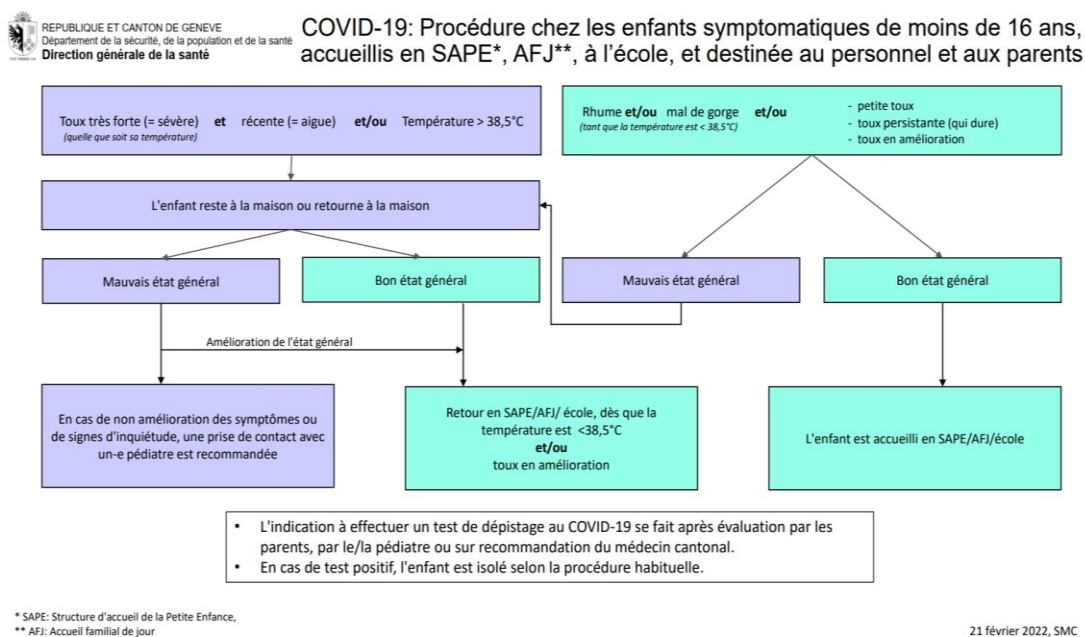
REPUBLIQUE ET CANTON DE GENEVE
Département de la sécurité, de la population et de la santé
Direction générale de la santé

COVID-19: Procédure chez les enfants symptomatiques de moins de 16 ans, accueillis en SAPE*, AFJ**, à l'école, et destinée au personnel et aux parents

Toux très forte (= sévère) et récente (= aigue) et/ou Température > 38,5°C
(quelle que soit sa température)

Rhume et/ou mal de gorge et/ou
(tant que la température est < 38,5°C)
- petite toux
- toux persistante (qui dure)
- toux en amélioration

L'enfant reste à la maison ou retourne à la maison

Mauvais état général

Bon état général

Mauvais état général

Bon état général

Amélioration de l'état général

En cas de non amélioration des symptômes ou de signes d'inquiétude, une prise de contact avec un-e pédiatre est recommandée

Retour en SAPE/AFJ/ école, dès que la température est <38,5°C
et/ou
toux en amélioration

L'enfant est accueilli en SAPE/AFJ/école

• L'indication à effectuer un test de dépistage au COVID-19 se fait après évaluation par les parents, par le/la pédiatre ou sur recommandation du médecin cantonal.
• En cas de test positif, l'enfant est isolé selon la procédure habituelle.

* SAPE: Structure d'accueil de la Petite Enfance,
** AFJ: Accueil familial de jour

21 février 2022, SMC